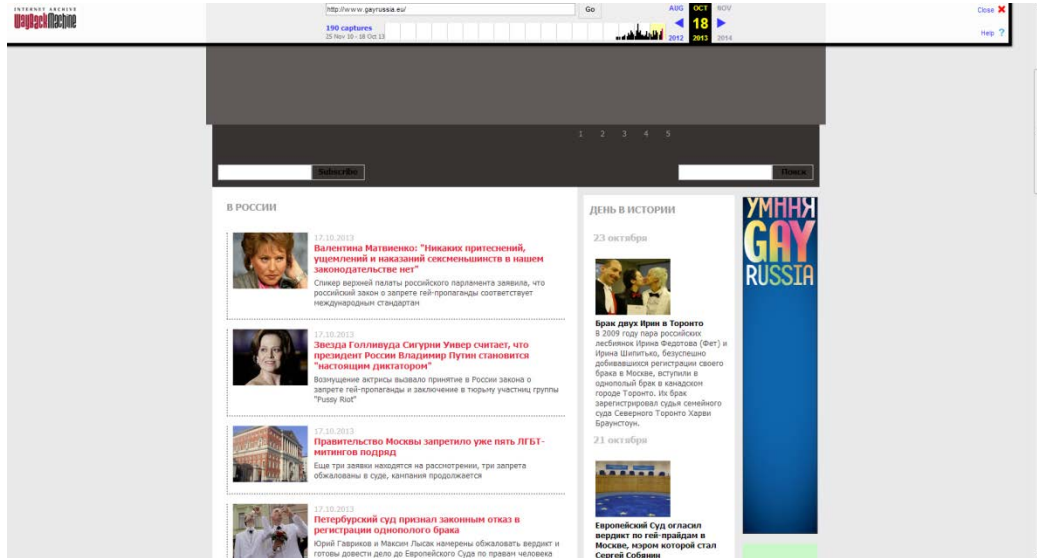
INTERNET ARCHIVE
WaybackMachine

http://www.gayrussia.eu/ Go

190 captures
25 Nov 10 - 18 Oct 13

AUG OCT NOV
18
2012 2013 2014

Close
Help ?

1 2 3 4 5

Subscribe

Поиск

В РОССИИ

17.10.2013
Валентина Матвиенко: "Никаких притеснений, ущемлений и наказаний сексменьшинств в нашем законодательстве нет"
Спикер верхней палаты российского парламента заявила, что российский закон о запрете гей-пропаганды соответствует международным стандартам

17.10.2013
Звезда Голливуда Сигурни Уивер считает, что президент России Владимир Путин становится "настоящим диктатором"
Возмущение актрисы вызвало принятие в России закона о запрете гей-пропаганды и заключение в тюрьму участниц группы "Pussy Riot"

17.10.2013
Правительство Москвы запретило уже пять ЛГБТ-митингов подряд
Еще три заявки находятся на рассмотрении, три запрета обжалованы в суде, кампания продолжается

17.10.2013
Петербургский суд признал законным отказ в регистрации однополого брака
Юрий Гавриков и Максим Лысак намерены обжаловать вердикт и готовы довести дело до Европейского Суда по правам человека

ДЕНЬ В ИСТОРИИ

23 октября

Брак двух Ирин в Торонто
В 2009 году пара российских лесбиянок Ирина Федотова (Фет) и Ирина Шипитько, безуспешно добивавшихся регистрации своего брака в Москве, вступили в однополый брак в канадском городе Торонто. Их брак зарегистрировал судья семейного суда Северного Торонто Харви Браунстоун.

21 октября

Европейский Суд огласил вердикт по гей-прайдам в Москве, мэром которой стал Сергей Собянин

УМНАЯ GAY RUSSIA